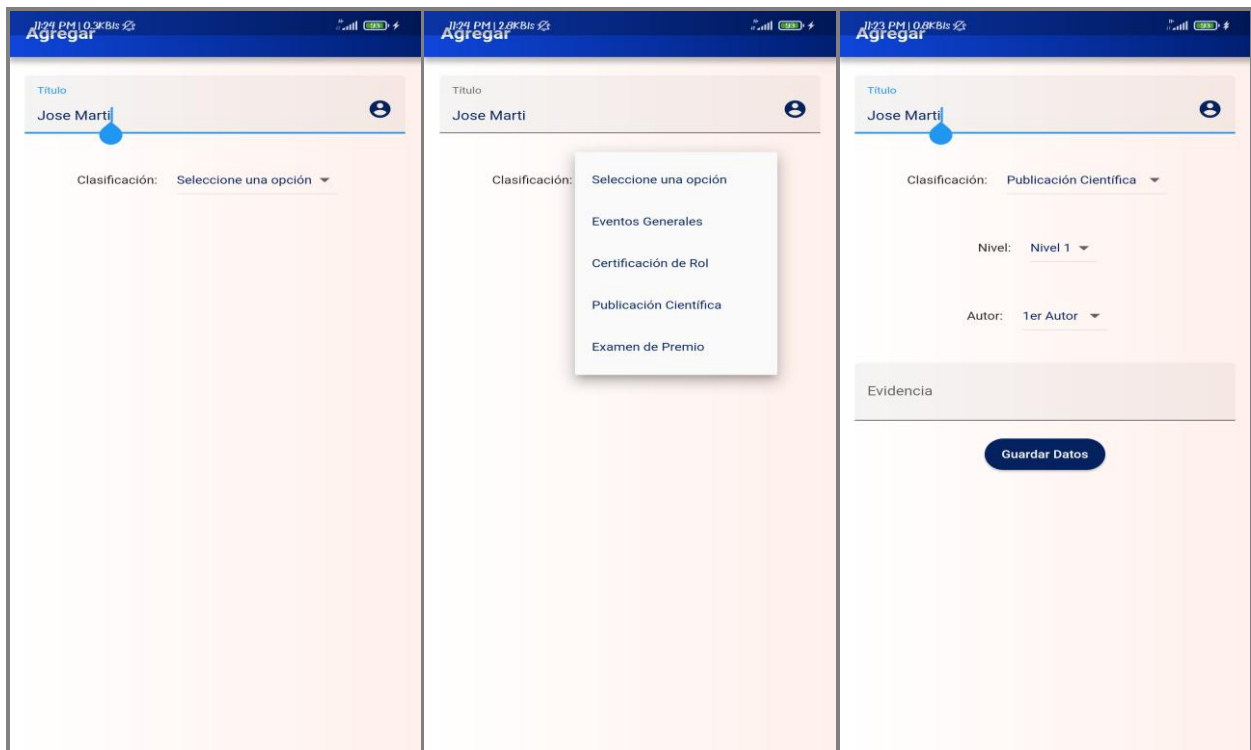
11:24 PM | 0.3KB/s
Agregar

Titulo
Jose Marti

Clasificación: Seleccione una opción

11:24 PM | 2.8KB/s
Agregar

Titulo
Jose Marti

Clasificación:
Seleccione una opción
Eventos Generales
Certificación de Rol
Publicación Científica
Examen de Premio

11:23 PM | 0.8KB/s
Agregar

Titulo
Jose Marti

Clasificación: Publicación Científica

Nivel: Nivel 1

Autor: 1er Autor

Evidencia

Guardar Datos